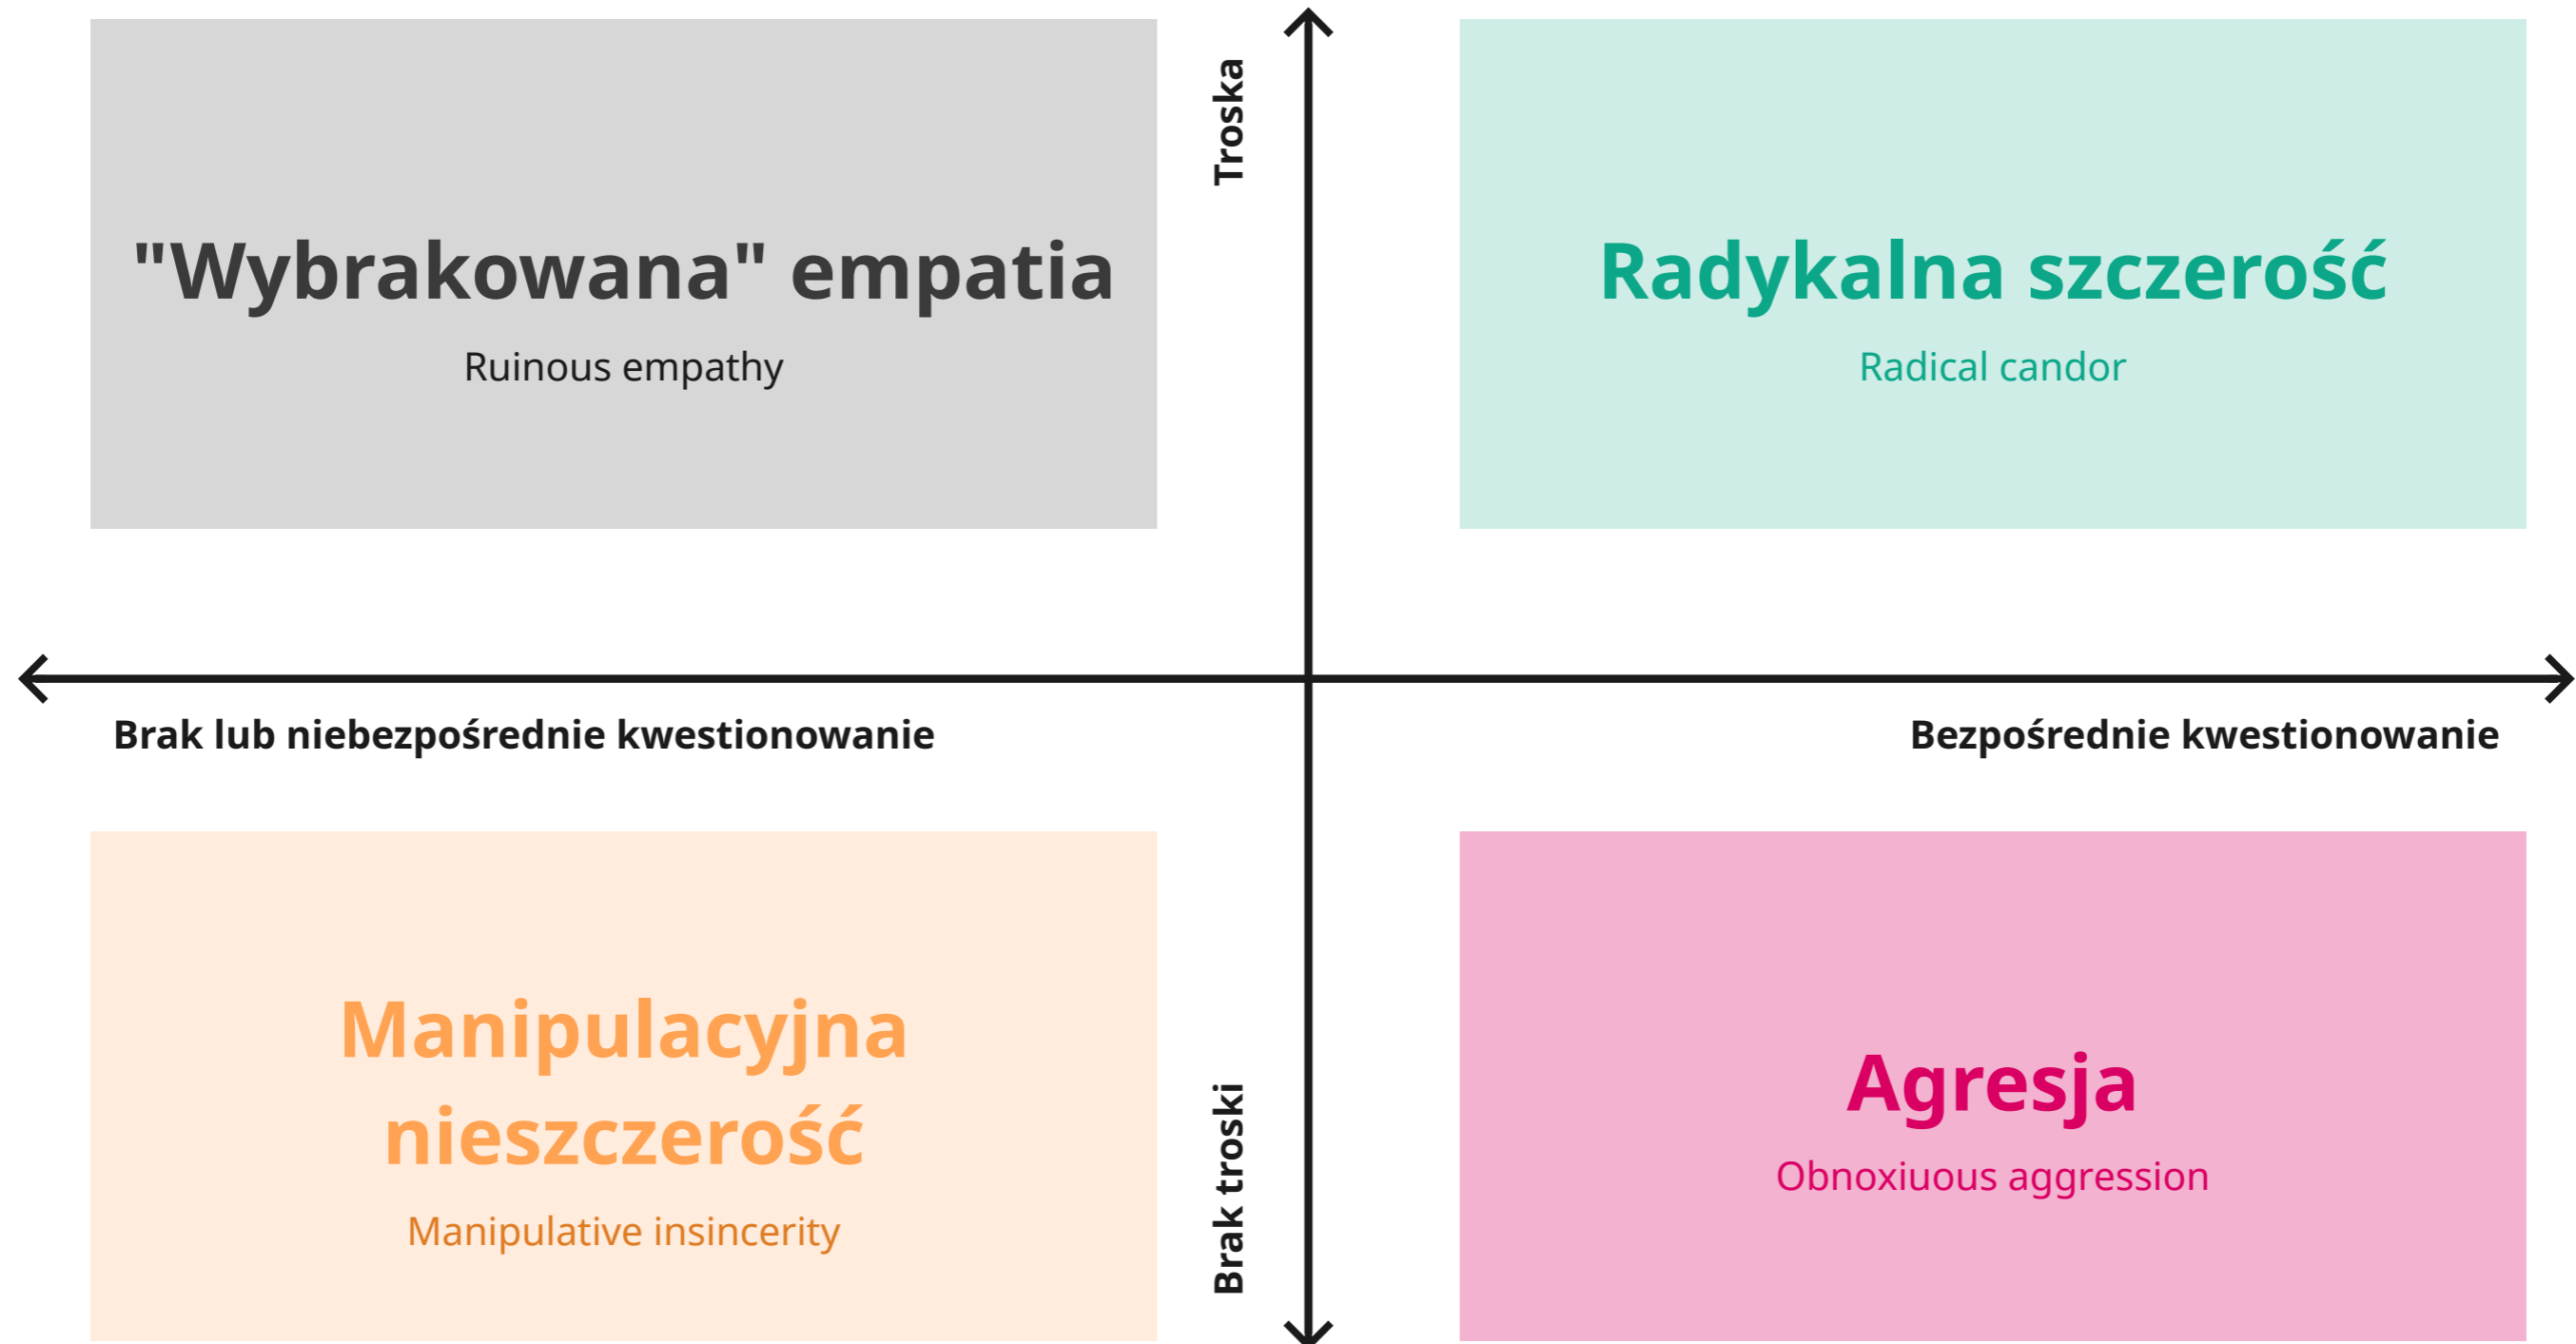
"Wybrakowana" empatia

Ruinous empathy

Troska

Radykalna szczerość

Radical candor

Brak lub niebezpośrednie kwestionowanie

Bezpośrednie kwestionowanie

Manipulacyjna nieszczerość

Manipulative insincerity

Brak troski

Agresja

Obnoxiuous aggression